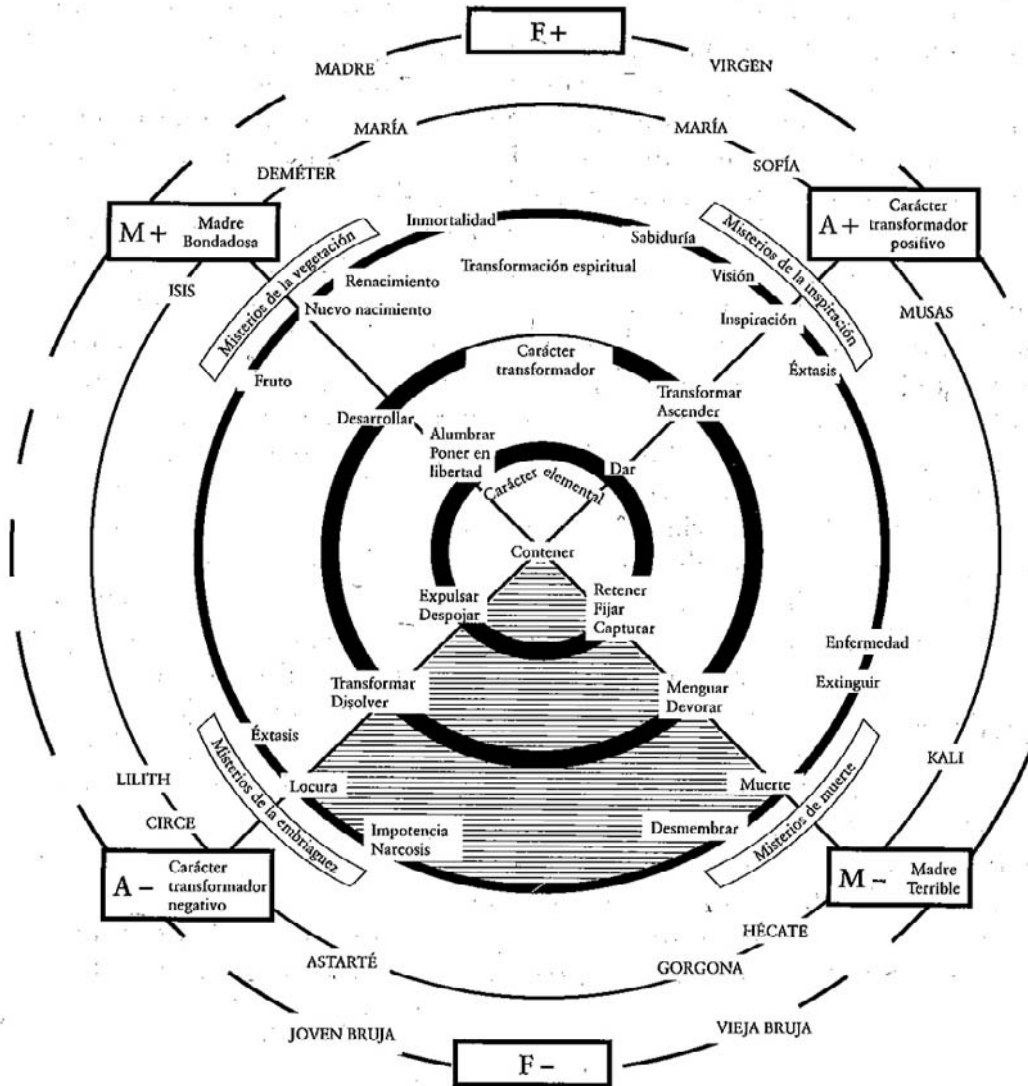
F+

MADRE

VIRGEN

MARÍA

MARÍA

DEMÉTER

SOFÍA

M + Madre Bondadosa

A + Carácter transformador positivo

Misterios de la vegetación

Misterios de la inspiración

Inmortalidad

Sabiduría

Transformación espiritual

Renacimiento

Visión

ISIS

Nuevo nacimiento

Inspiración

MUSAS

Fruto

Carácter transformador

Éxtasis

Transformar Ascender

Desarrollar

Alumbrar Poner en libertad

Dar

Carácter elemental

Contener

Expulsar Despojar

Retener Fijar Capturar

Enfermedad

Extinguir

Transformar Disolver

Menguar Devorar

Éxtasis

KALI

LILITH

Locura

Muerte

Misterios de la embriaguez

Misterios de muerte

CIRCE

Impotencia Narcosis

Desmembrar

A – Carácter transformador negativo

M – Madre Terrible

HÉCATE

ASTARTÉ

GORGONA

JOVEN BRUJA

VIEJA BRUJA

F –